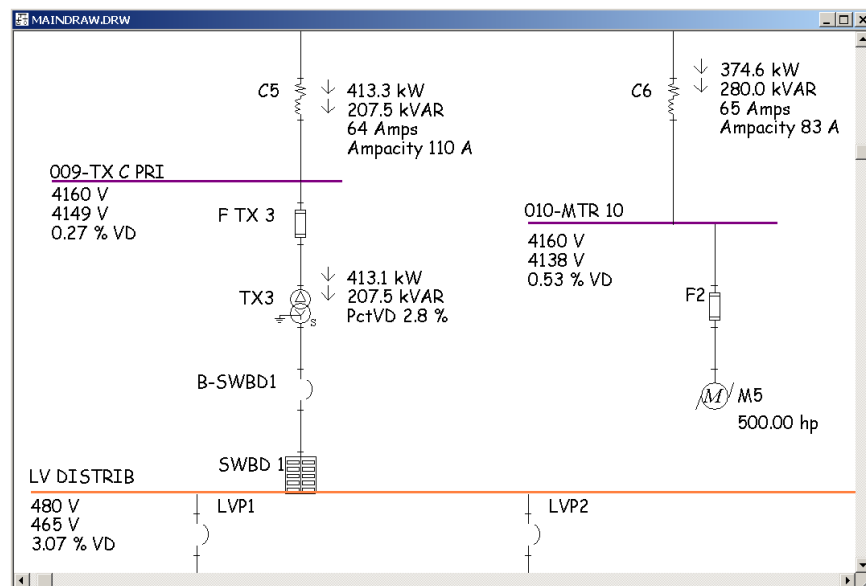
MAINDRAW.DRW

C5
413.3 kW
207.5 kVAR
64 Amps
Ampacity 110 A

C6
374.6 kW
280.0 kVAR
65 Amps
Ampacity 83 A

009-TX C PRI
4160 V
4149 V
0.27 % VD

F TX 3

010-MTR 10
4160 V
4138 V
0.53 % VD

TX3
413.1 kW
207.5 kVAR
PctVD 2.8 %

S

F2

B-SWBD1

M
M5
500.00 hp

SWBD 1

LV DISTRIB
480 V
465 V
3.07 % VD

LVP1

LVP2